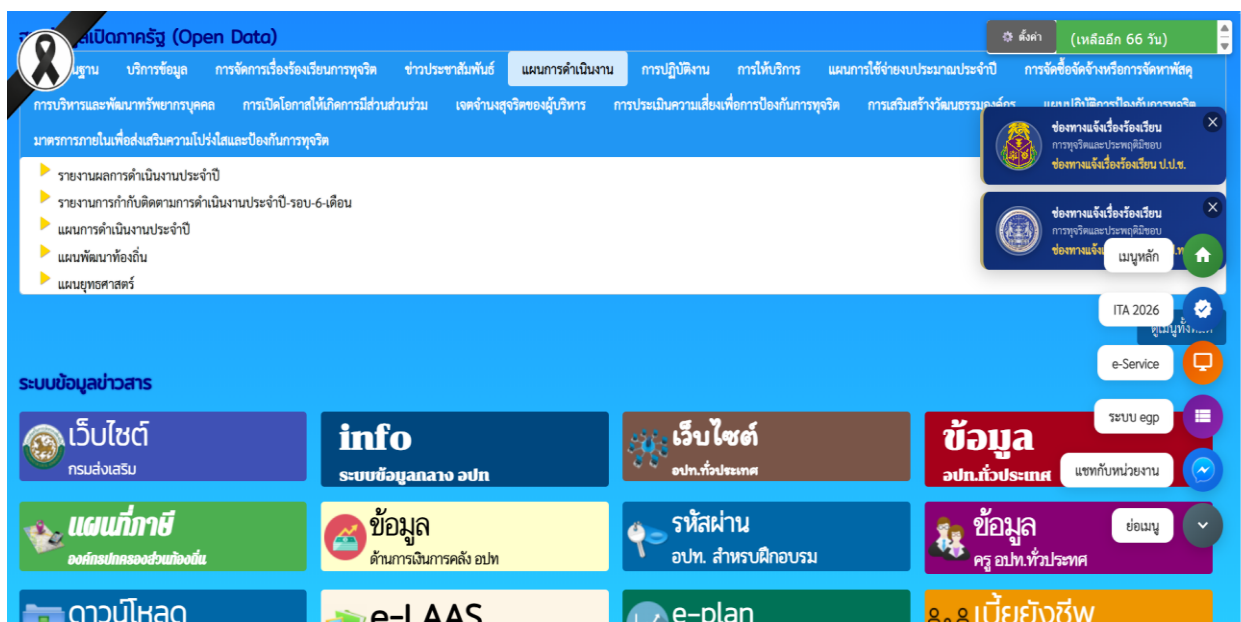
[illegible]มูลเปิดภาครัฐ (Open Data)

ตั้งค่า (เหลืออีก 66 วัน)

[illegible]ฐาน บริการข้อมูล การจัดการเรื่องร้องเรียนการทุจริต ข่าวประชาสัมพันธ์ แผนการดำเนินงาน การปฏิบัติงาน การให้บริการ แผนการใช้จ่ายงบประมาณประจำปี การจัดซื้อจัดจ้างหรือการจัดหาพัสดุ การบริหารและพัฒนาทรัพยากรบุคคล การเปิดโอกาสให้เกิดการมีส่วนส่วนร่วม เจตจำนงสุจริตของผู้บริหาร การประเมินความเสี่ยงเพื่อการป้องกันการทุจริต การเสริมสร้างวัฒนธรรมองค์กร แผนปฏิบัติการป้องกันการทุจริต มาตรการภายในเพื่อส่งเสริมความโปร่งใสและป้องกันการทุจริต

รายงานผลการดำเนินงานประจำปี
รายงานการกำกับติดตามการดำเนินงานประจำปี-รอบ-6-เดือน
แผนการดำเนินงานประจำปี
แผนพัฒนาท้องถิ่น
แผนยุทธศาสตร์

ช่องทางแจ้งเรื่องร้องเรียน
การทุจริตและประพฤติมิชอบ
ช่องทางแจ้งเรื่องร้องเรียน ป.ป.ช.

ช่องทางแจ้งเรื่องร้องเรียน
การทุจริตและประพฤติมิชอบ
ช่องทางแจ้ง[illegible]

เมนูหลัก
ITA 2026
ดูเมนูทั้ง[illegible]
e-Service
ระบบ egp
แชทกับหน่วยงาน
ย่อเมนู

ระบบข้อมูลข่าวสาร

เว็บไซต์
กรมส่งเสริม

info
ระบบข้อมูลกลาง อปท

เว็บไซต์
อปท.ทั่วประเทศ

ข้อมูล
อปท.ทั่วประเทศ

แผนที่ภาษี
องค์กรปกครองส่วนท้องถิ่น

ข้อมูล
ด้านการเงินการคลัง อปท

รหัสผ่าน
อปท. สำหรบฝึกอบรม

ข้อมูล
ครู อปท.ทั่วประทศ

ดาวน์โหลด

e-LAAS

e-plan

เบี้ยยังชีพ